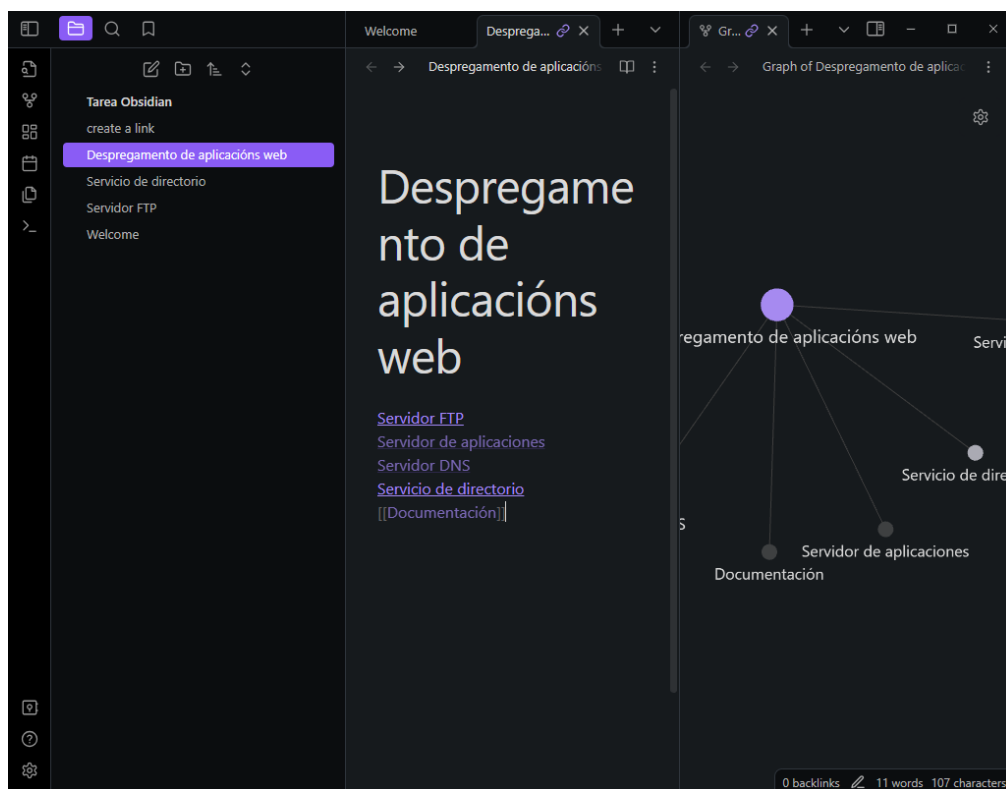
Welcome

Desprega...

Gr...

Tarea Obsidian

create a link

Despregamento de aplicacións web

Servicio de directorio

Servidor FTP

Welcome

Despregamento de aplicacións

Graph of Despregamento de aplicac

Despregamento de aplicacións web

Servidor FTP
Servidor de aplicaciones
Servidor DNS
Servicio de directorio
[[Documentación]]

regamento de aplicacións web

Servi

Servicio de dire

S

Servidor de aplicaciones

Documentación

0 backlinks 11 words 107 characters